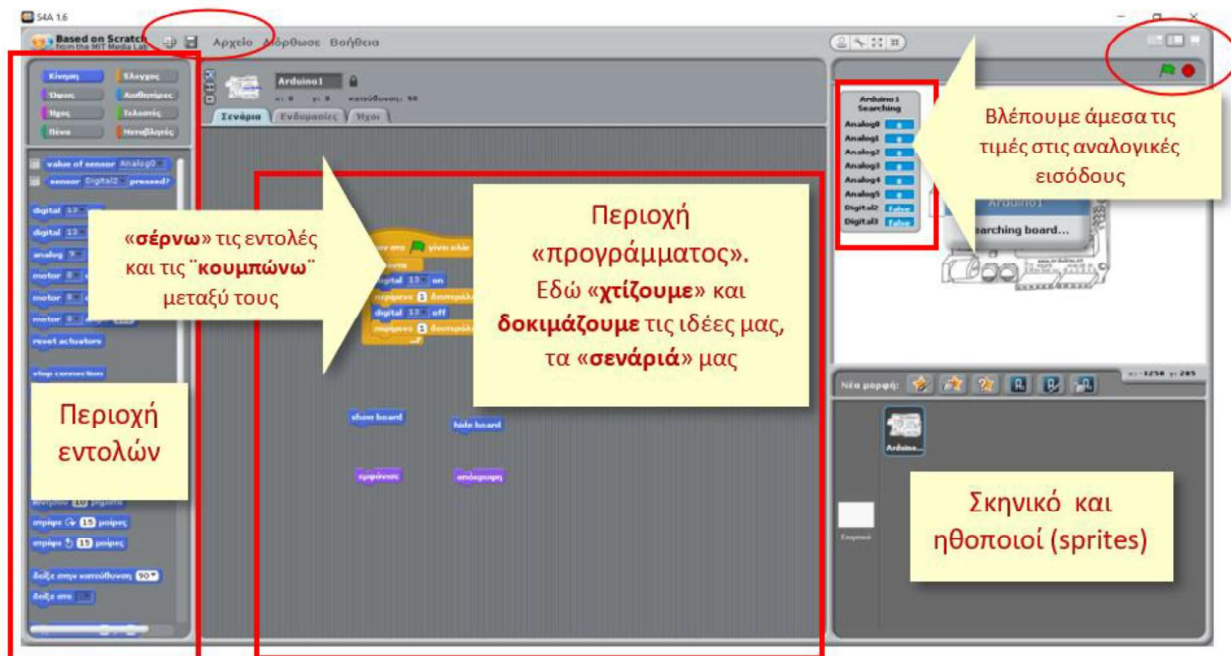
S4A 1.6

Based on Scratch from the MIT Media Lab

Αρχείο Διόρθωσε Βοήθεια

Κίνηση
Έλεγχος
Όψεις
Αισθητήρες
Ήχος
Τελεστές
Πένα
Μεταβλητές

value of sensor Analog0
sensor Digital2 pressed?

digital 13 on
digital 13 off
analog
motor
motor
motor
reset actuators

stop connection

στρίψε 15 μοίρες
στρίψε 15 μοίρες

δείξε στην κατεύθυνση 90
δείξε στο

Arduino1

x: 0 y: 0 κατεύθυνση: 90

Σενάρια Ενδυμασίες Ήχοι

digital 13 on
περιμένε 1 δευτερόλεπτα
digital 13 off
περιμένε 1 δευτερόλεπτα

show board
hide board

εμφανίσου
απόκρυψη

Arduino1 Searching
Analog0
Analog1
Analog2
Analog3
Analog4
Analog5
Digital2 false
Digital3 false

Arduino1
Searching board...

Νέα μορφή:

x: -1250 y: 285

Arduino...

Σκηνικό

Βλέπουμε άμεσα τις τιμές στις αναλογικές εισόδους

«σέρνω» τις εντολές και τις ¨κουμπώνω¨ μεταξύ τους

Περιοχή «προγράμματος». Εδώ «χτίζουμε» και δοκιμάζουμε τις ιδέες μας, τα «σενάριά» μας

Περιοχή εντολών

Σκηνικό και ηθοποιοί (sprites)